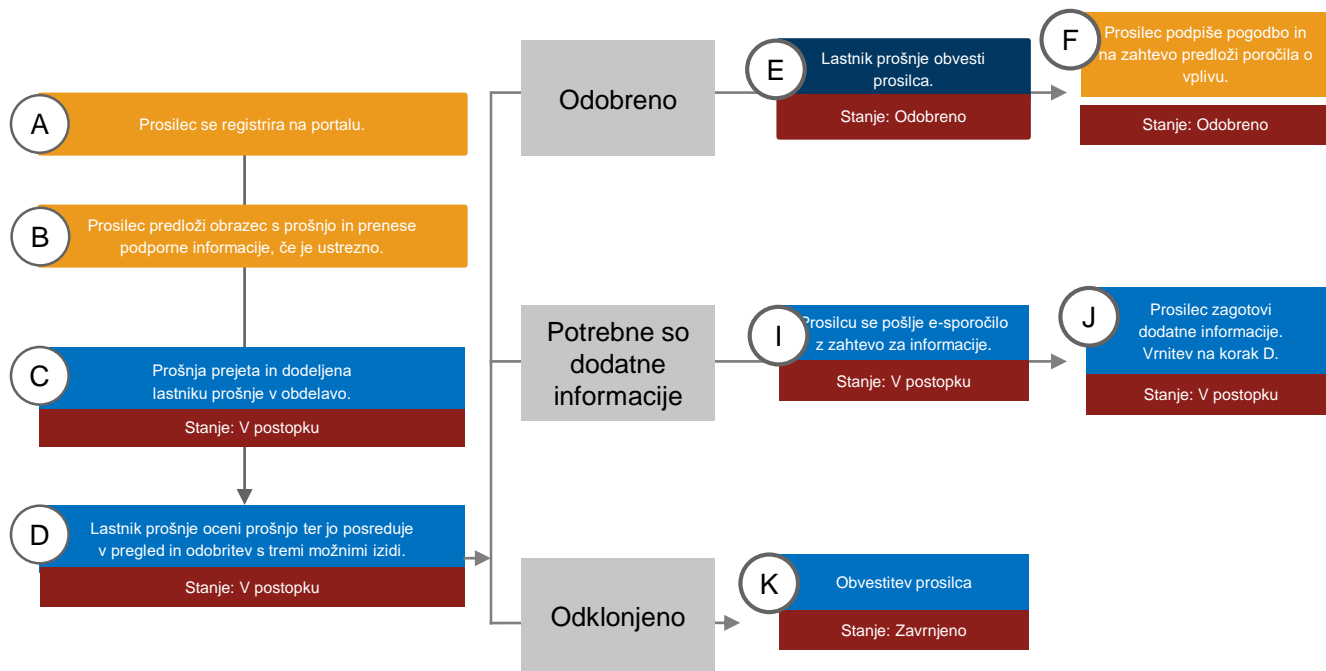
A
Prosilec se registrira na portalu.

B
Prosilec predloži obrazec s prošnjo in prenese podporne informacije, če je ustrezno.

C
Prošnja prejeta in dodeljena lastniku prošnje v obdelavo.
Stanje: V postopku

D
Lastnik prošnje oceni prošnjo ter jo posreduje v pregled in odobritev s tremi možnimi izidi.
Stanje: V postopku

Odobreno

E
Lastnik prošnje obvesti prosilca.
Stanje: Odobreno

F
Prosilec podpiše pogodbo in na zahtevo predloži poročila o vplivu.
Stanje: Odobreno

Potrebne so dodatne informacije

I
Prosilcu se pošlje e-sporočilo z zahtevo za informacije.
Stanje: V postopku

J
Prosilec zagotovi dodatne informacije. Vrnitev na korak D.
Stanje: V postopku

Odklonjeno

K
Obvestitev prosilca
Stanje: Zavrnjeno